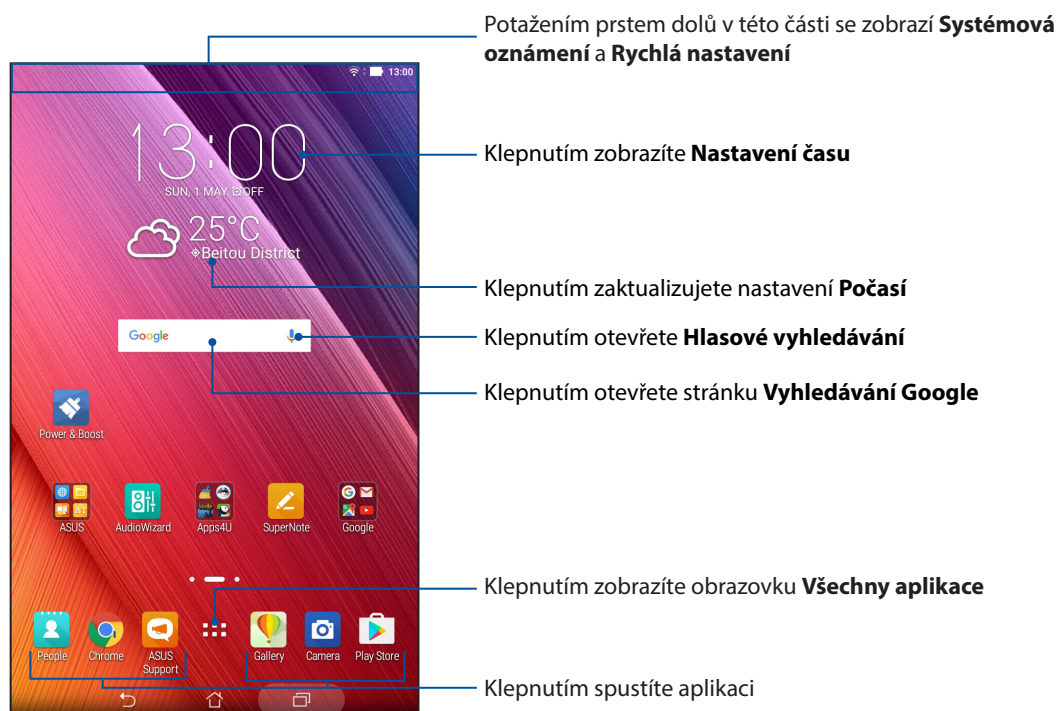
Potažením prstem dolů v této části se zobrazí **Systémová oznámení** a **Rychlá nastavení**

13:00

13:00

SUN, 1 MAY, ⊘OFF

25°C

Beitou District

Google

Power & Boost

ASUS

AudioWizard

Apps4U

SuperNote

Google

People

Chrome

ASUS Support

Gallery

Camera

Play Store

Klepnutím zobrazíte **Nastavení času**

Klepnutím zaktualizujete nastavení **Počasí**

Klepnutím otevřete **Hlasové vyhledávání**

Klepnutím otevřete stránku **Vyhledávání Google**

Klepnutím zobrazíte obrazovku **Všechny aplikace**

Klepnutím spustíte aplikaci